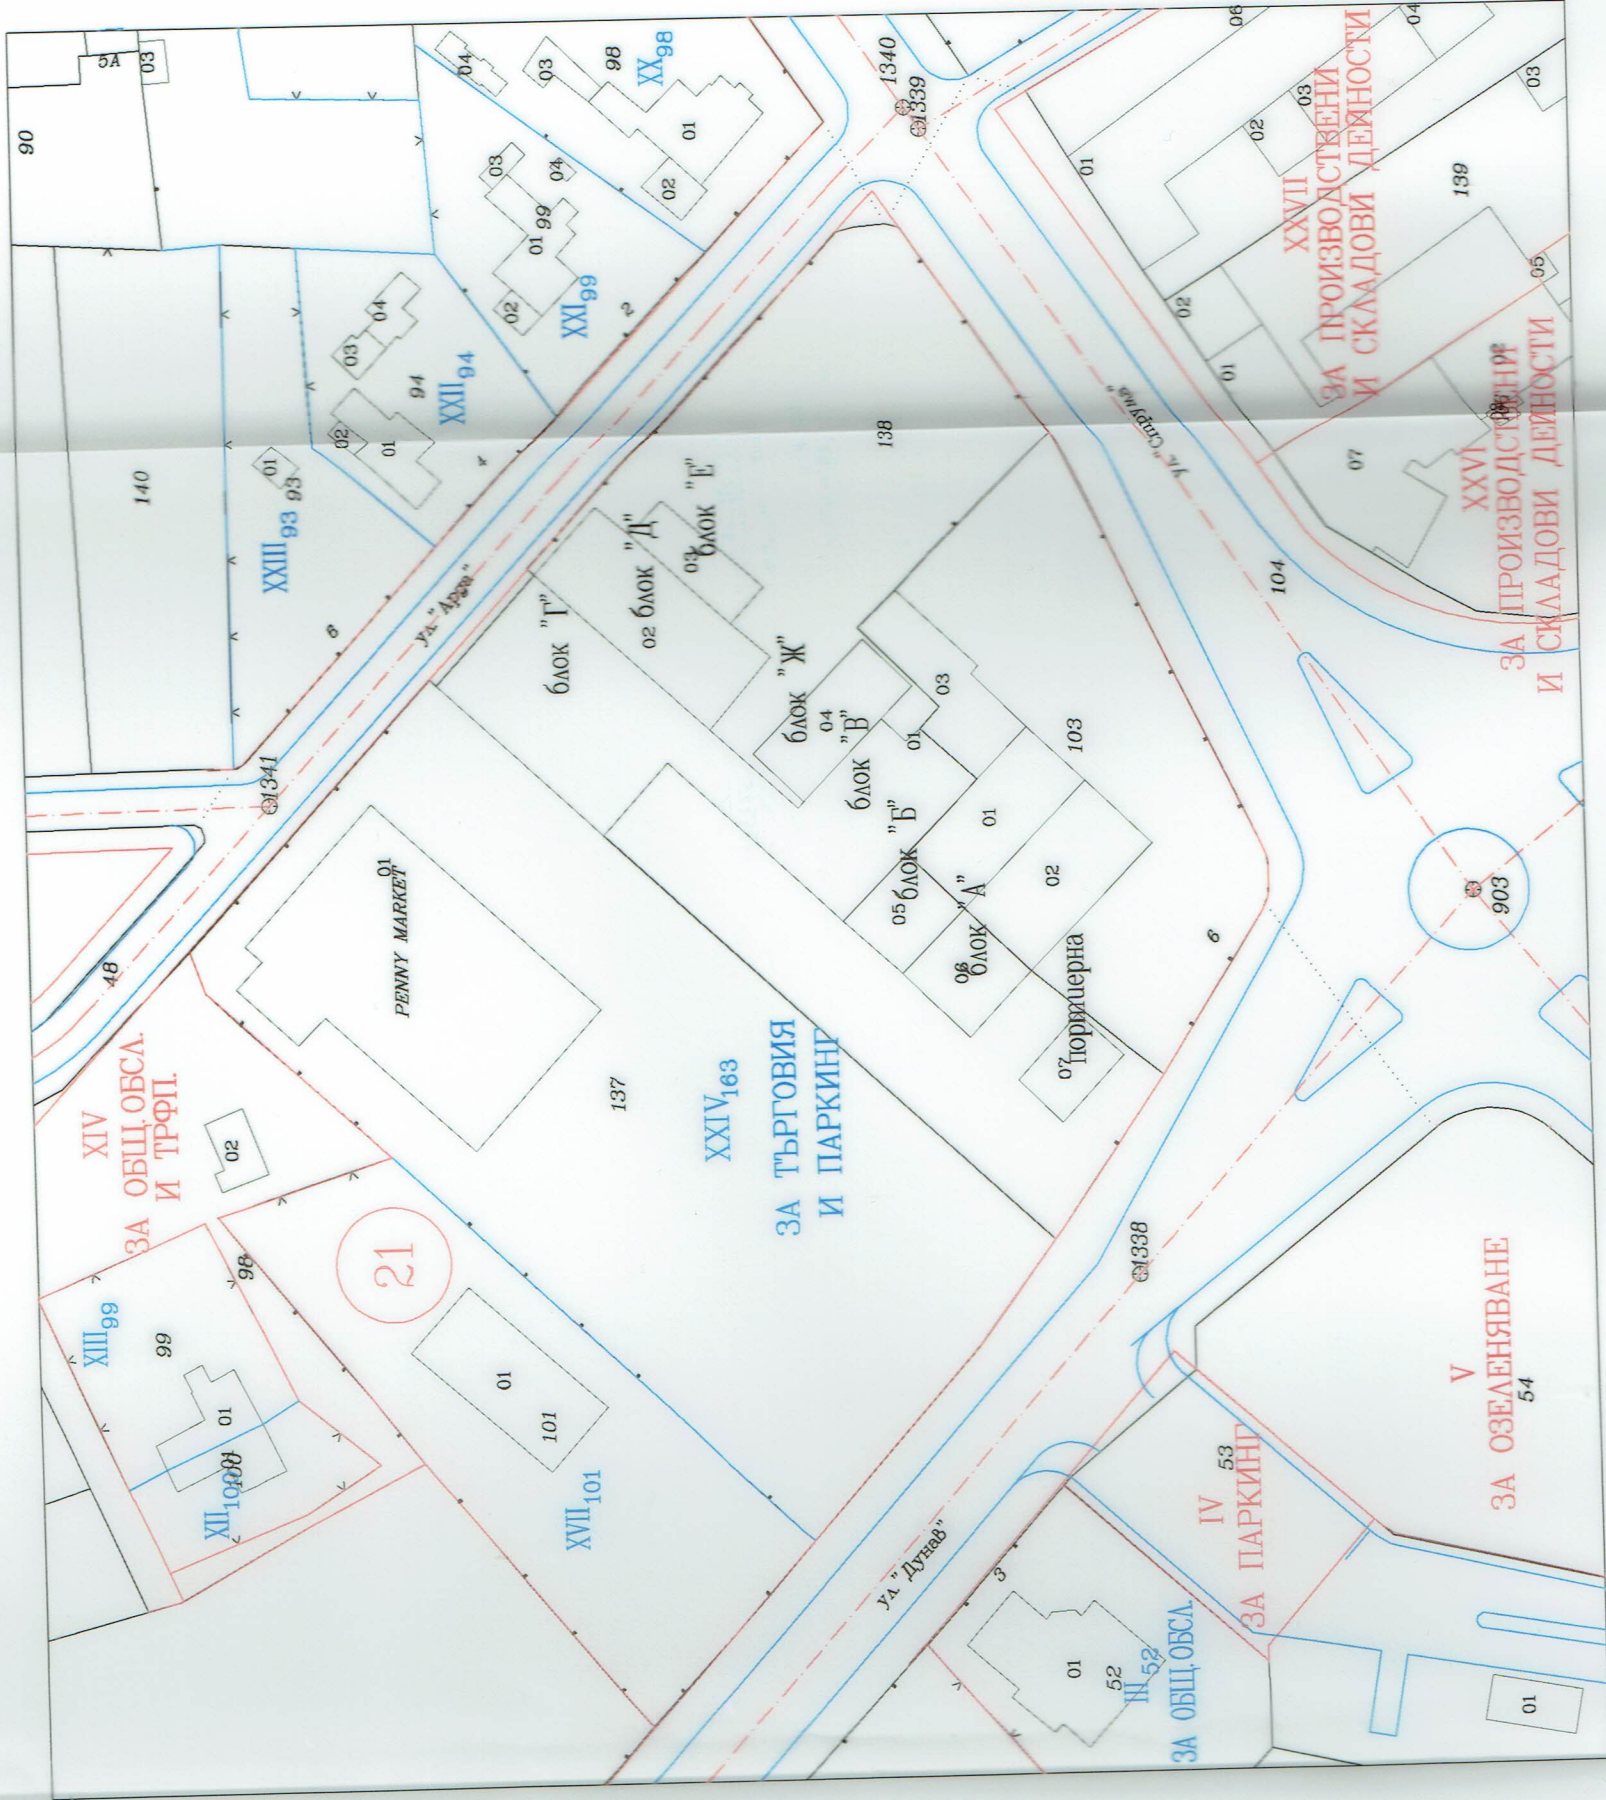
90
5А
03
04
03
98
XX98
1340
1339
06
04
03
01
02
03
02
01
04
03
01
99
02
XXI99
2
04
03
01
94
02
XXII94
XXVII
ЗА ПРОИЗВОДСТВЕНИ
И СКЛАДОВИ ДЕЙНОСТИ
139
05
01
02
01
140
XXIII93 93
01
138
ул. "Струма"
97
XXVI
ЗА ПРОИЗВОДСТВЕНИ
И СКЛАДОВИ ДЕЙНОСТИ
ул. "Арда"
6
блок "Г"
02 блок "Д"
03 блок "Е"
блок "Ж"
104
04 блок "В"
03
01
блок "Б"
103
01
1341
PENNY MARKET
01
05 блок "А"
02
06 блок
903
48
6
07 Горнаерна
XIV
ЗА ОБЩ.ОБСЛ.
И ТРФП.
137
XXIV163
ЗА ТЪРГОВИЯ
И ПАРКИНГ
02
21
98
1338
XIII99
99
01
01
101
V
ЗА ОЗЕЛЕНЯВАНЕ
54
XII100
100
XVII101
IV
ЗА ПАРКИНГ
53
ул. "Дунав"
3
01
52
III52
ЗА ОБЩ.ОБСЛ.
01